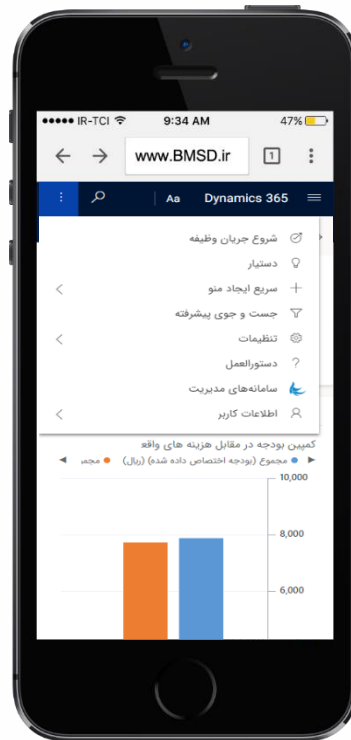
●●●●● IR-TCI 9:34 AM 47%

www.BMSD.ir 1

Dynamics 365 Aa

شروع جریان وظیفه
دستیار
سریع ایجاد منو
جست و جوی پیشرفته
تنظیمات
دستورالعمل
سامانه‌های مدیریت
اطلاعات کاربر

کمپین بودجه در مقابل هزینه های واقع
مجموع (بودجه اختصاص داده شده) (ریال) مجم

10,000
8,000
6,000